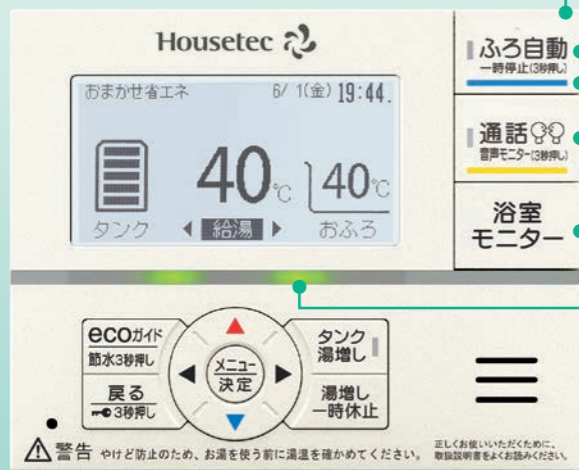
Housetec

おまかせ省エネ 6/ 1(金) 19:44.

40℃ 40℃

タンク ◀ 給湯 ▶ おふろ

ふろ自動
一時停止(3秒押し)

通話
音声モニター(3秒押し)

浴室
モニター

ecoガイド
節水3秒押し

戻る
3秒押し

メニュー
決定

タンク
湯増し

湯増し
一時休止

警告 やけど防止のため、お湯を使う前に湯温を確かめてください。 正しくお使いいただくために、取扱説明書をよくお読みください。